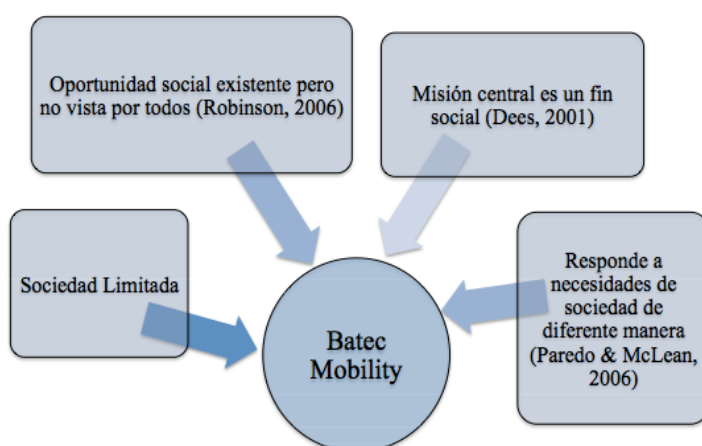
Oportunidad social existente pero no vista por todos (Robinson, 2006)

Misión central es un fin social (Dees, 2001)

Sociedad Limitada

Responde a necesidades de sociedad de diferente manera (Paredo & McLean, 2006)

Batec Mobility